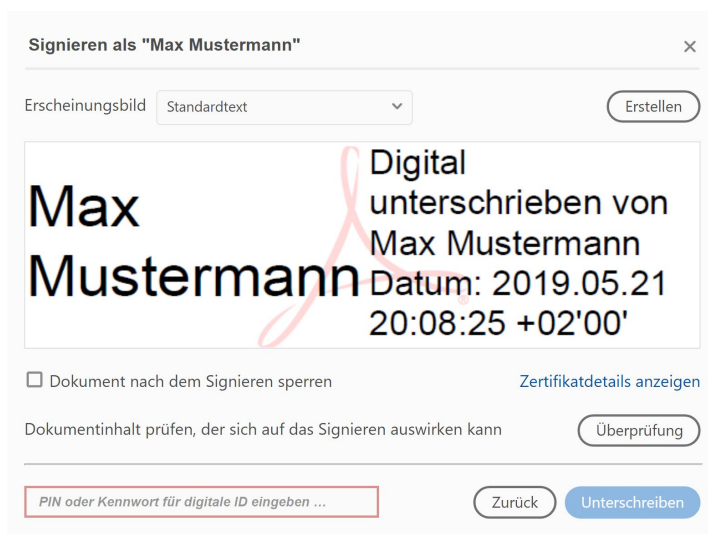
Signieren als "Max Mustermann"

×

Erscheinungsbild Standardtext

Erstellen

Max Mustermann

Digital unterschrieben von Max Mustermann Datum: 2019.05.21 20:08:25 +02'00'

Dokument nach dem Signieren sperren

Zertifikatdetails anzeigen

Dokumentinhalt prüfen, der sich auf das Signieren auswirken kann

Überprüfung

PIN oder Kennwort für digitale ID eingeben ...

Zurück

Unterschreiben